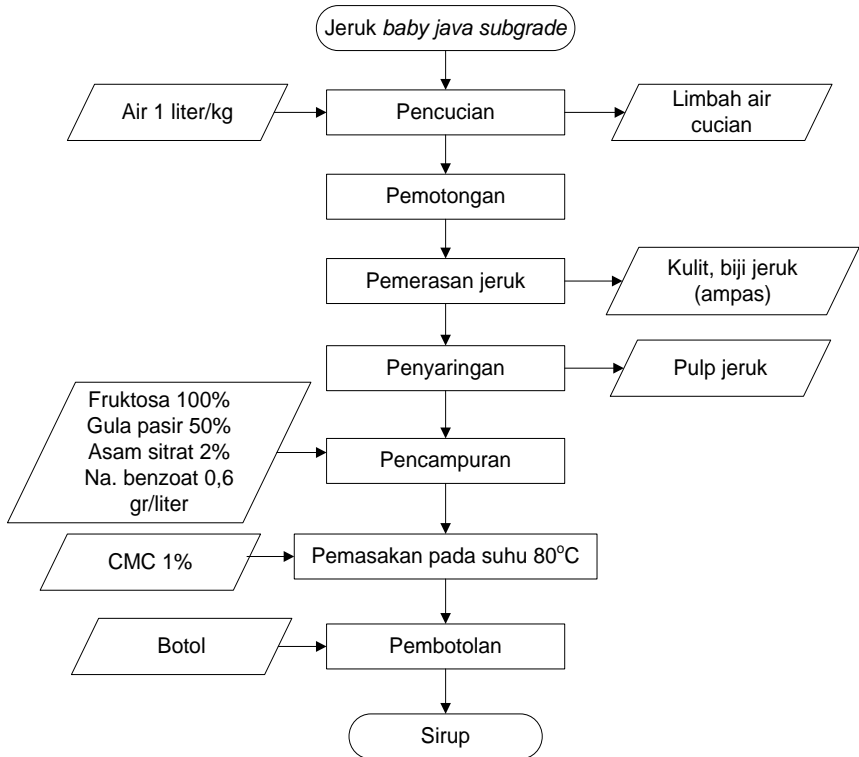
Jeruk baby java subgrade

Air 1 liter/kg

Pencucian

Limbah air cucian

Pemotongan

Pemerasan jeruk

Kulit, biji jeruk (ampas)

Penyaringan

Pulp jeruk

Fruktosa 100%
Gula pasir 50%
Asam sitrat 2%
Na. benzoat 0,6 gr/liter

Pencampuran

CMC 1%

Pemasakan pada suhu 80$^o$C

Botol

Pembotolan

Sirup